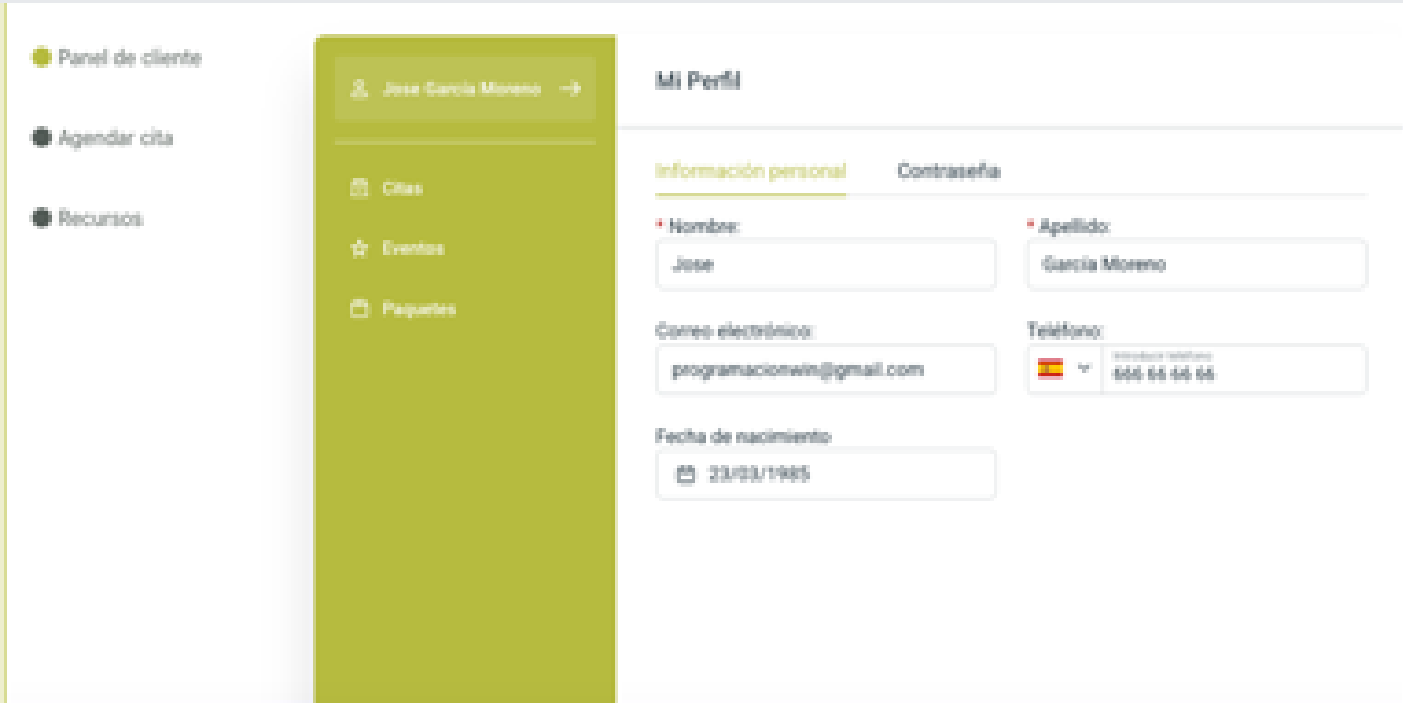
Panel de cliente

Agendar cita

Recursos

Jose Garcia Moreno

Citas

Eventos

Paquetes

Mi Perfil

Información personal

Contraseña

* Nombre:

Jose

* Apellido:

Garcia Moreno

Correo electrónico:

programacionwin@gmail.com

Teléfono:

Introducir teléfono

666 66 66 66

Fecha de nacimiento

23/03/1985